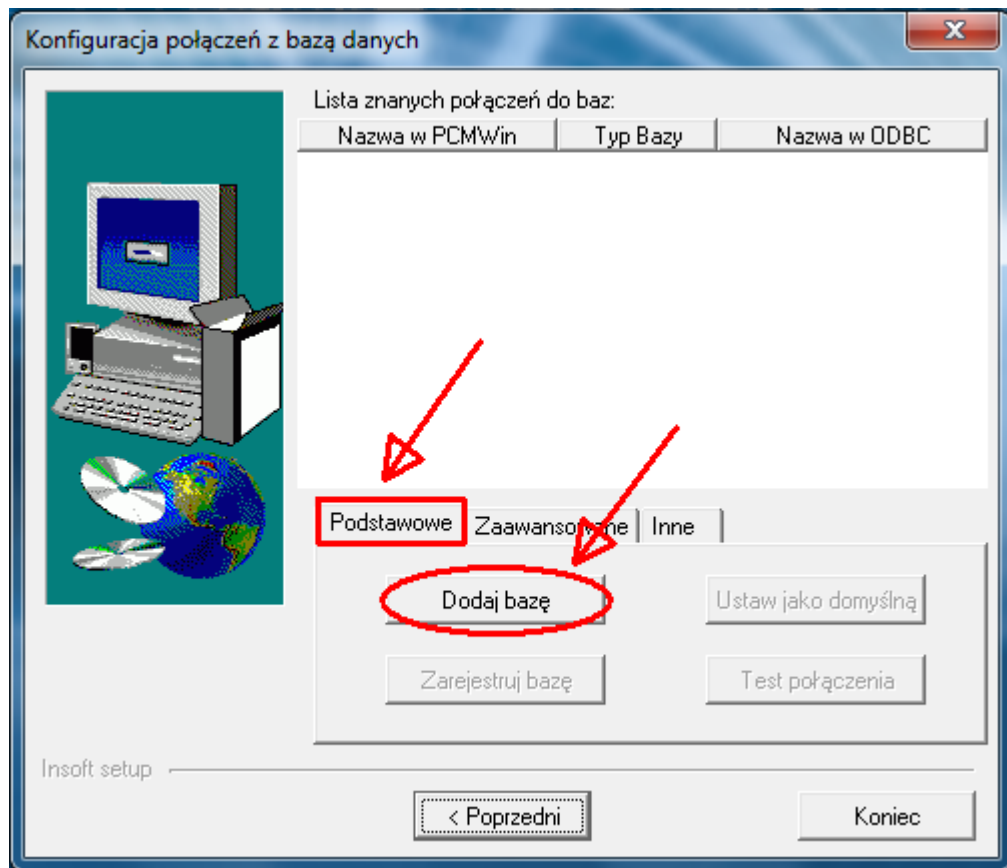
Konfiguracja połączeń z bazą danych

Lista znanych połączeń do baz:

| Nazwa w PCMWin | Typ Bazy | Nazwa w ODBC |
|---|---|---|

Podstawowe | Zaawansowane | Inne

Dodaj bazę

Ustaw jako domyślną

Zarejestruj bazę

Test połączenia

Insoft setup

< Poprzedni

Koniec